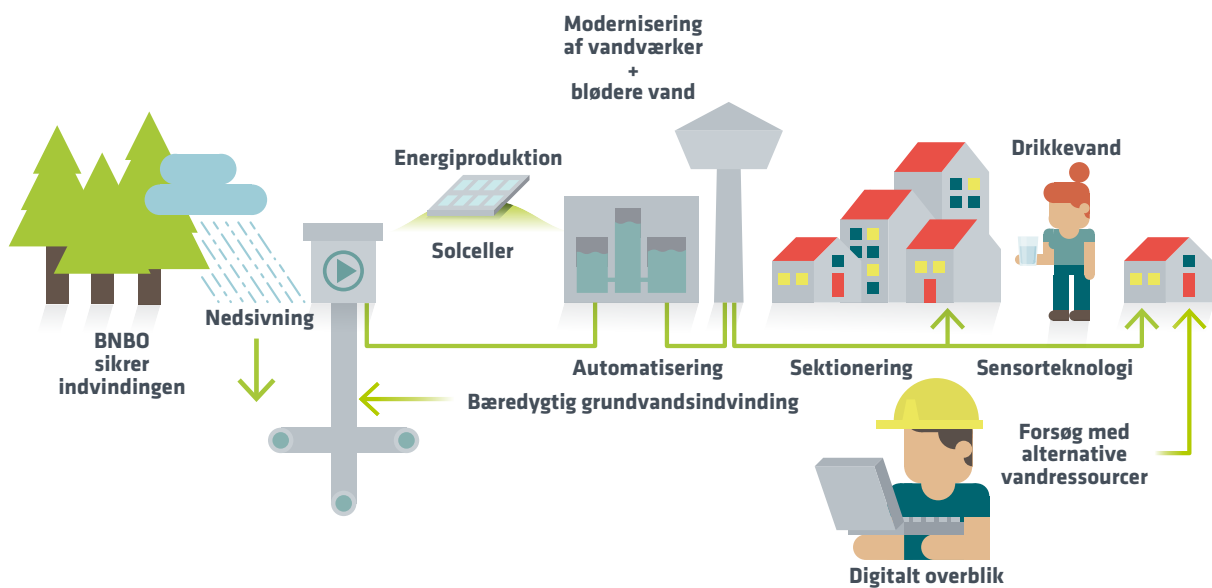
Modernisering af vandværker + blødere vand

Energiproduktion

Solceller

Drikkevand

BNBO sikrer indvindingen

Nedsivning

Automatisering

Sektionering

Sensorteknologi

Bæredygtig grundvandsindvinding

Forsøg med alternative vandressourcer

Digitalt overblik